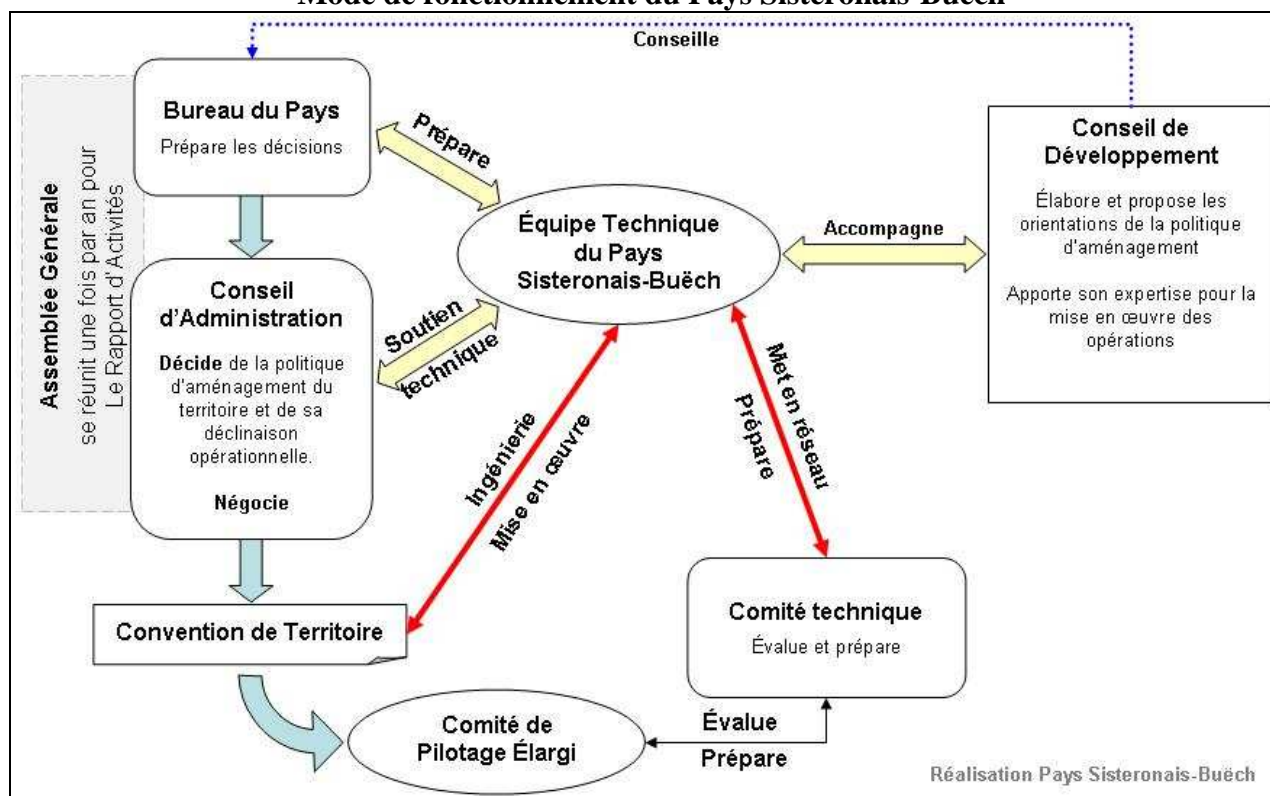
Mode de fonctionnement du Pays Sisteronais-Buëch

Conseille

Bureau du Pays
Prépare les décisions

Prépare

Conseil de Développement
Élabore et propose les orientations de la politique d'aménagement

Apporte son expertise pour la mise en œuvre des opérations

Assemblée Générale
se réunit une fois par an pour Le Rapport d'Activités

Équipe Technique du Pays Sisteronais-Buëch

Accompagne

Conseil d'Administration
Décide de la politique d'aménagement du territoire et de sa déclinaison opérationnelle.

Négocie

Soutien technique

Ingénierie
Mise en œuvre

Met en réseau
Prépare

Comité technique
Évalue et prépare

Convention de Territoire

Comité de Pilotage Élargi

Évalue
Prépare

Réalisation Pays Sisteronais-Buëch